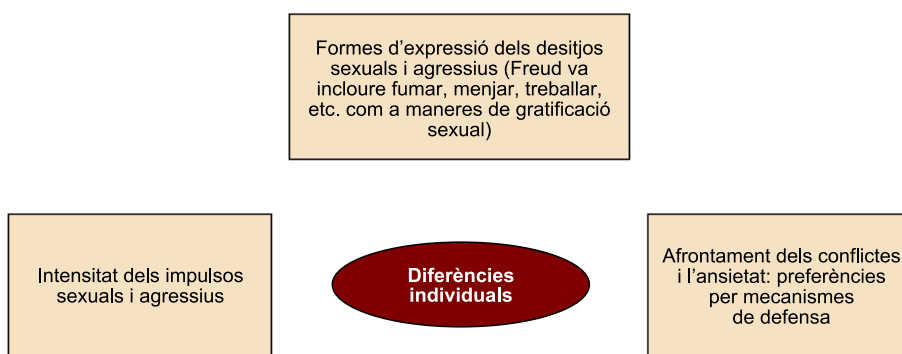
Formes d’expressió dels desitjos sexuals i agressius (Freud va incloure fumar, menjar, treballar, etc. com a maneres de gratificació sexual)

Intensitat dels impulsos sexuals i agressius

Diferències individuals

Afrontament dels conflictes i l’ansietat: preferències per mecanismes de defensa